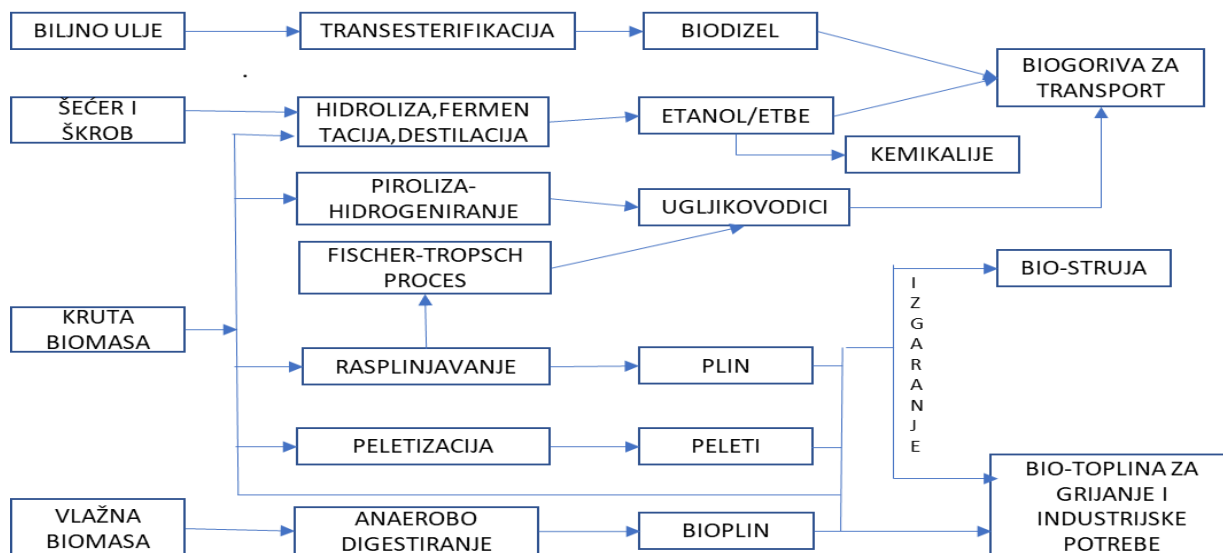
BILJNO ULJE
TRANSESTERIFIKACIJA
BIODIZEL
BIOGORIVA ZA TRANSPORT

ŠEĆER I ŠKROB
HIDROLIZA,FERMENTACIJA,DESTILACIJA
ETANOL/ETBE
KEMIKALIJE

PIROLIZA-HIDROGENIRANJE
UGLJIKOVODICI

FISCHER-TROPSCH PROCES

BIO-STRUJA

I Z G A R A N J E

KRUTA BIOMASA
RASPLINJAVANJE
PLIN

PELETIZACIJA
PELETI

BIO-TOPLINA ZA GRIJANJE I INDUSTRIJSKE POTREBE

VLAŽNA BIOMASA
ANAEROBO DIGESTIRANJE
BIOPLIN